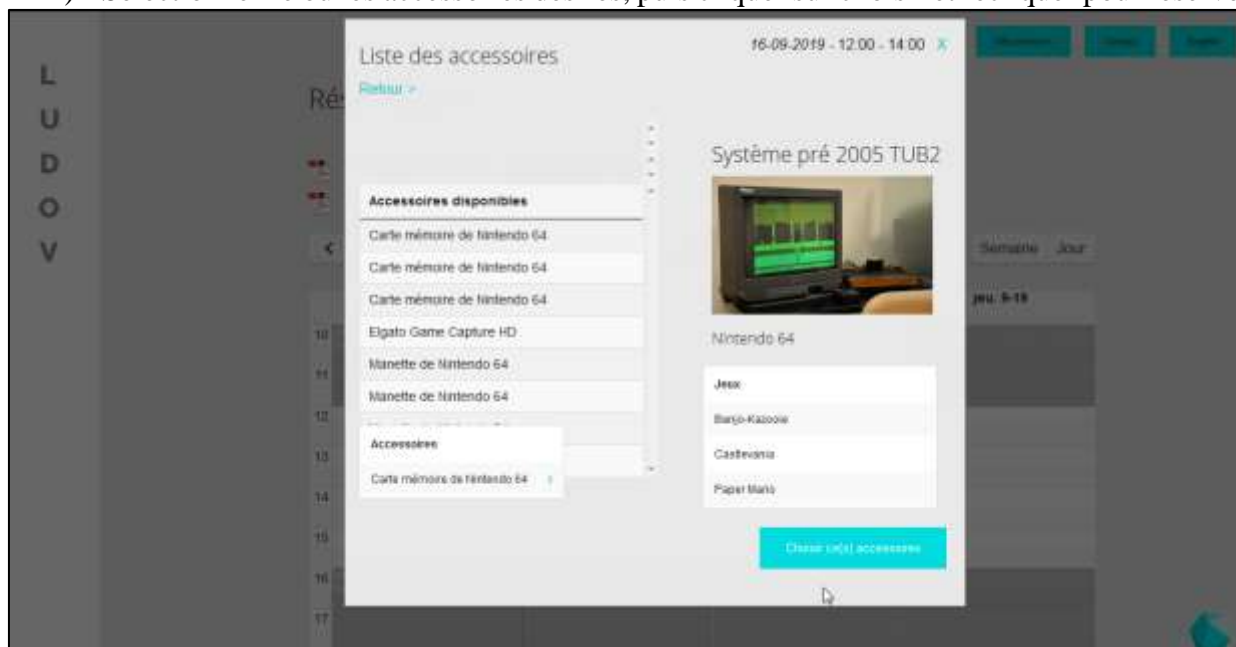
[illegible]

L
U
D
O
V

Ré

Liste des accessoires

16-09-2019 - 12:00 - 14:00 X

Retour >

Système pré 2005 TUB2

Accessoires disponibles

Carte mémoire de Nintendo 64

Carte mémoire de Nintendo 64

Carte mémoire de Nintendo 64

Elgato Game Capture HD

Manette de Nintendo 64

Manette de Nintendo 64

Accessoires

Carte mémoire de Nintendo 64

Nintendo 64

Jeux

Banjo-Kazooie

Castlevania

Paper Mario

Choisir ce(s) accessoires

Semaine Jour

jeu. 9-19

10
11
12
13
14
15
16
17